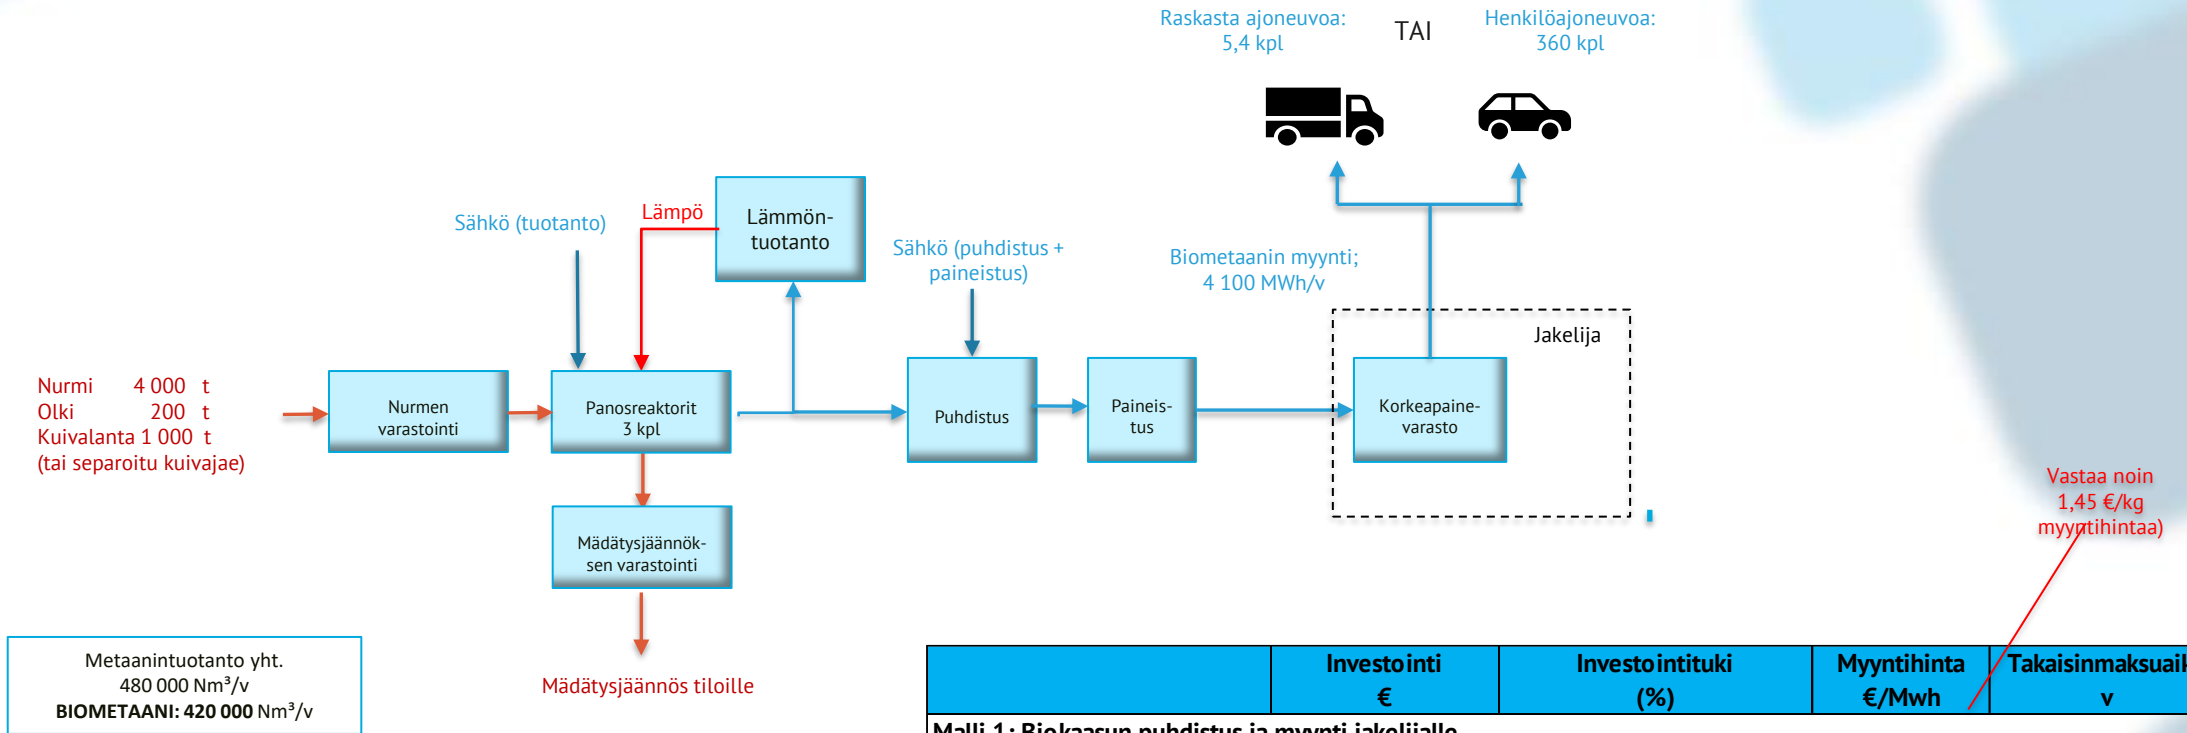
Raskasta ajoneuvoa: 5,4 kpl

TAI

Henkilöajoneuvoa: 360 kpl

Sähkö (tuotanto)

Lämpö

Lämmöntuotanto

Sähkö (puhdistus + paineistus)

Biometaanin myynti; 4 100 MWh/v

Jakelija

Nurmi 4 000 t
Olki 200 t
Kuivalanta 1 000 t
(tai separoitu kuivajae)

Nurmen varastointi

Panosreaktorit 3 kpl

Puhdistus

Paineistus

Korkeapainevarasto

Vastaa noin 1,45 €/kg myyntihintaa)

Mädätysjäännöksen varastointi

Mädätysjäännös tiloille

Metaanintuotanto yht. 480 000 Nm³/v
**BIOMETAANI: 420 000** Nm³/v

| | Investointi € | Investointituki (%) | Myyntihinta €/Mwh | Takaisinmaksuai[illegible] v |
|---|---|---|---|---|
| Malli 1: Biokaasun puhdistus ja myynti jakelijalle | | | | |